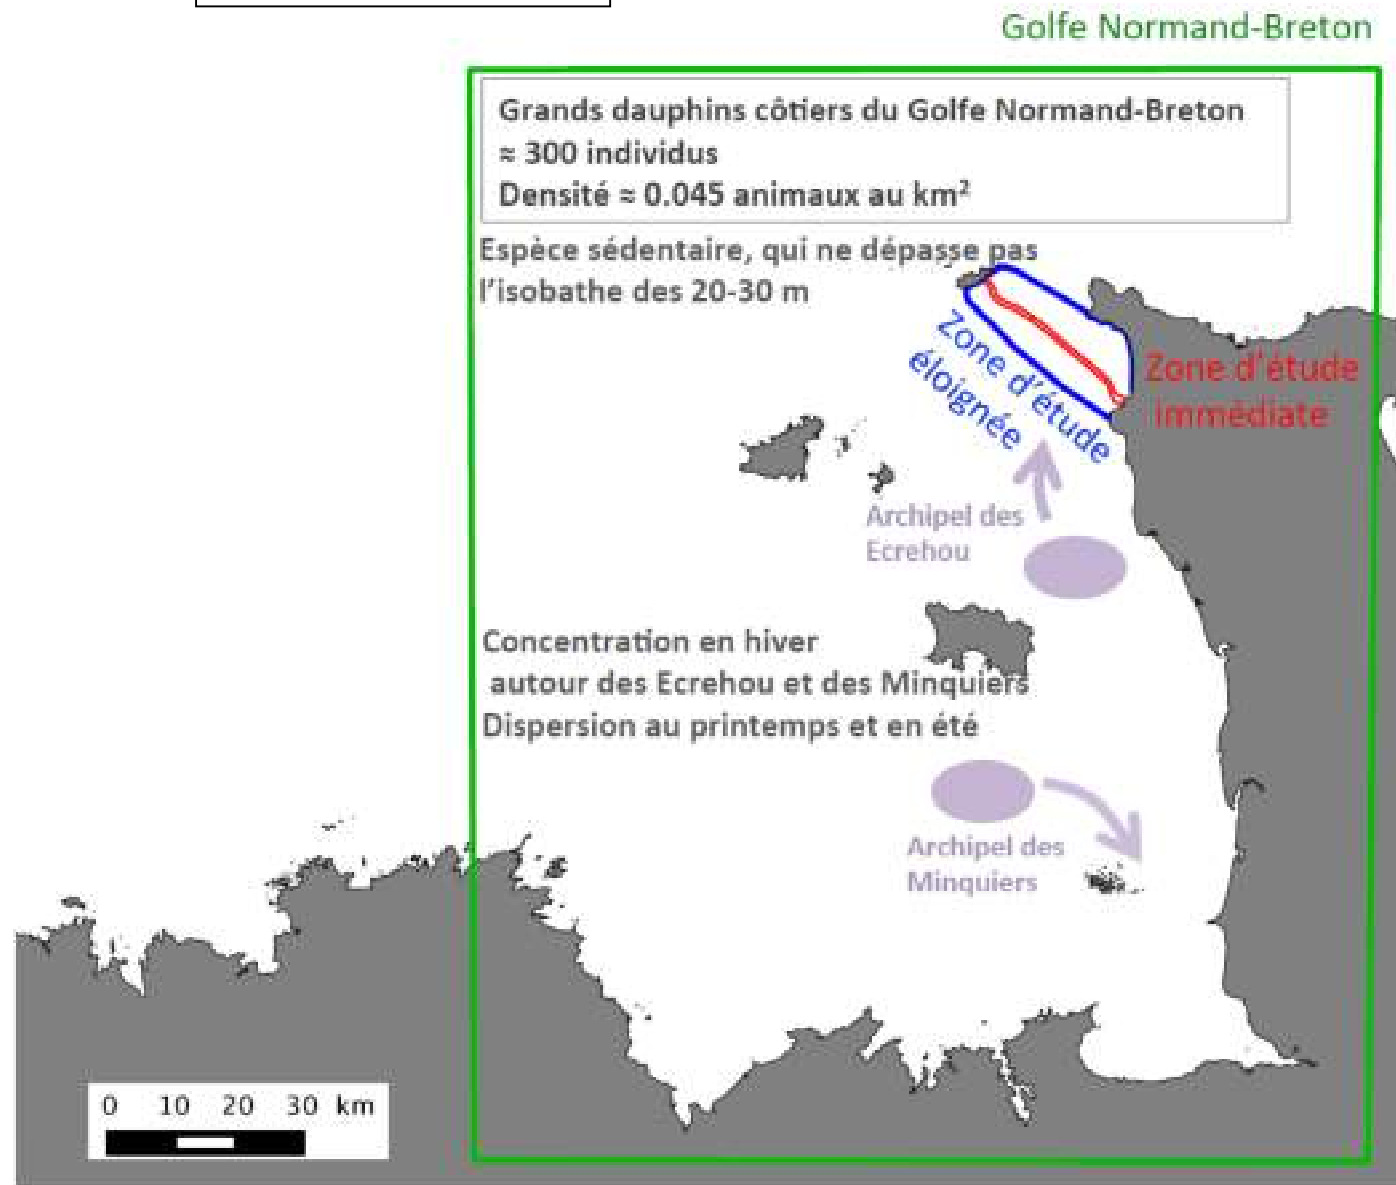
Golfe Normand-Breton

Grands dauphins côtiers du Golfe Normand-Breton
≈ 300 individus
Densité ≈ 0.045 animaux au km$^2$

Espèce sédentaire, qui ne dépasse pas l'isobathe des 20-30 m

Zone d'étude éloignée

Zone d'étude immédiate

Archipel des Ecrehou

Concentration en hiver autour des Ecrehou et des Minquiers
Dispersion au printemps et en été

Archipel des Minquiers

0 10 20 30 km